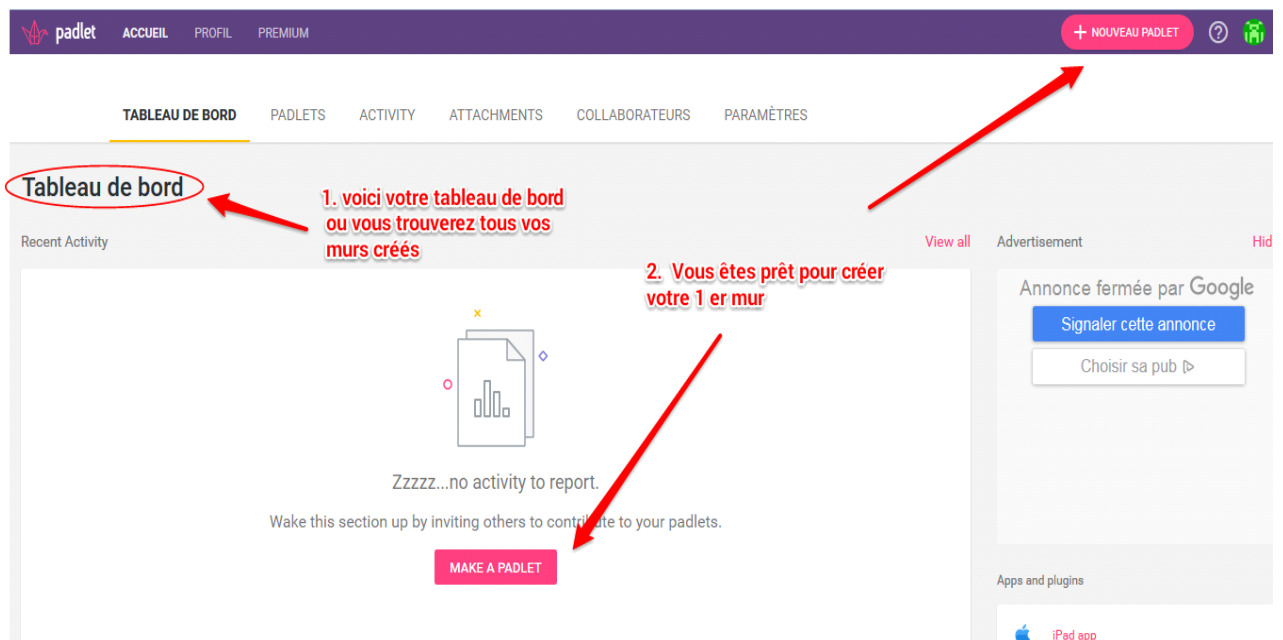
padlet ACCUEIL PROFIL PREMIUM

+ NOUVEAU PADLET

TABLEAU DE BORD PADLETS ACTIVITY ATTACHMENTS COLLABORATEURS PARAMÈTRES

Tableau de bord

1. voici votre tableau de bord ou vous trouverez tous vos murs créés

Recent Activity

View all

Advertisement

Hid

2. Vous êtes prêt pour créer votre 1 er mur

Annonce fermée par Google

Signaler cette annonce

Choisir sa pub ▷

Zzzzz...no activity to report.

Wake this section up by inviting others to contribute to your padlets.

MAKE A PADLET

Apps and plugins

iPad app